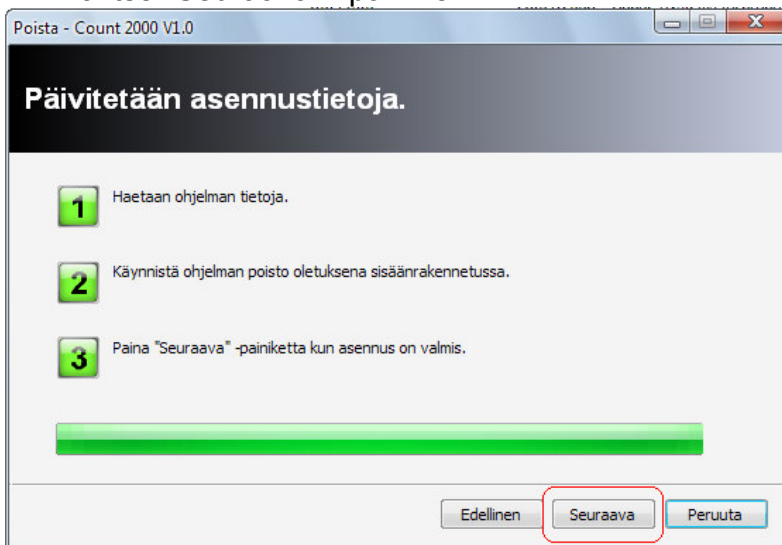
Poista - Count 2000 V1.0

Päivitetään asennustietoja.

1 Haetaan ohjelman tietoja.

2 Käynnistä ohjelman poisto oletuksena sisäänrakennetussa.

3 Paina "Seuraava" -painiketta kun asennus on valmis.

Edellinen Seuraava Peruuta